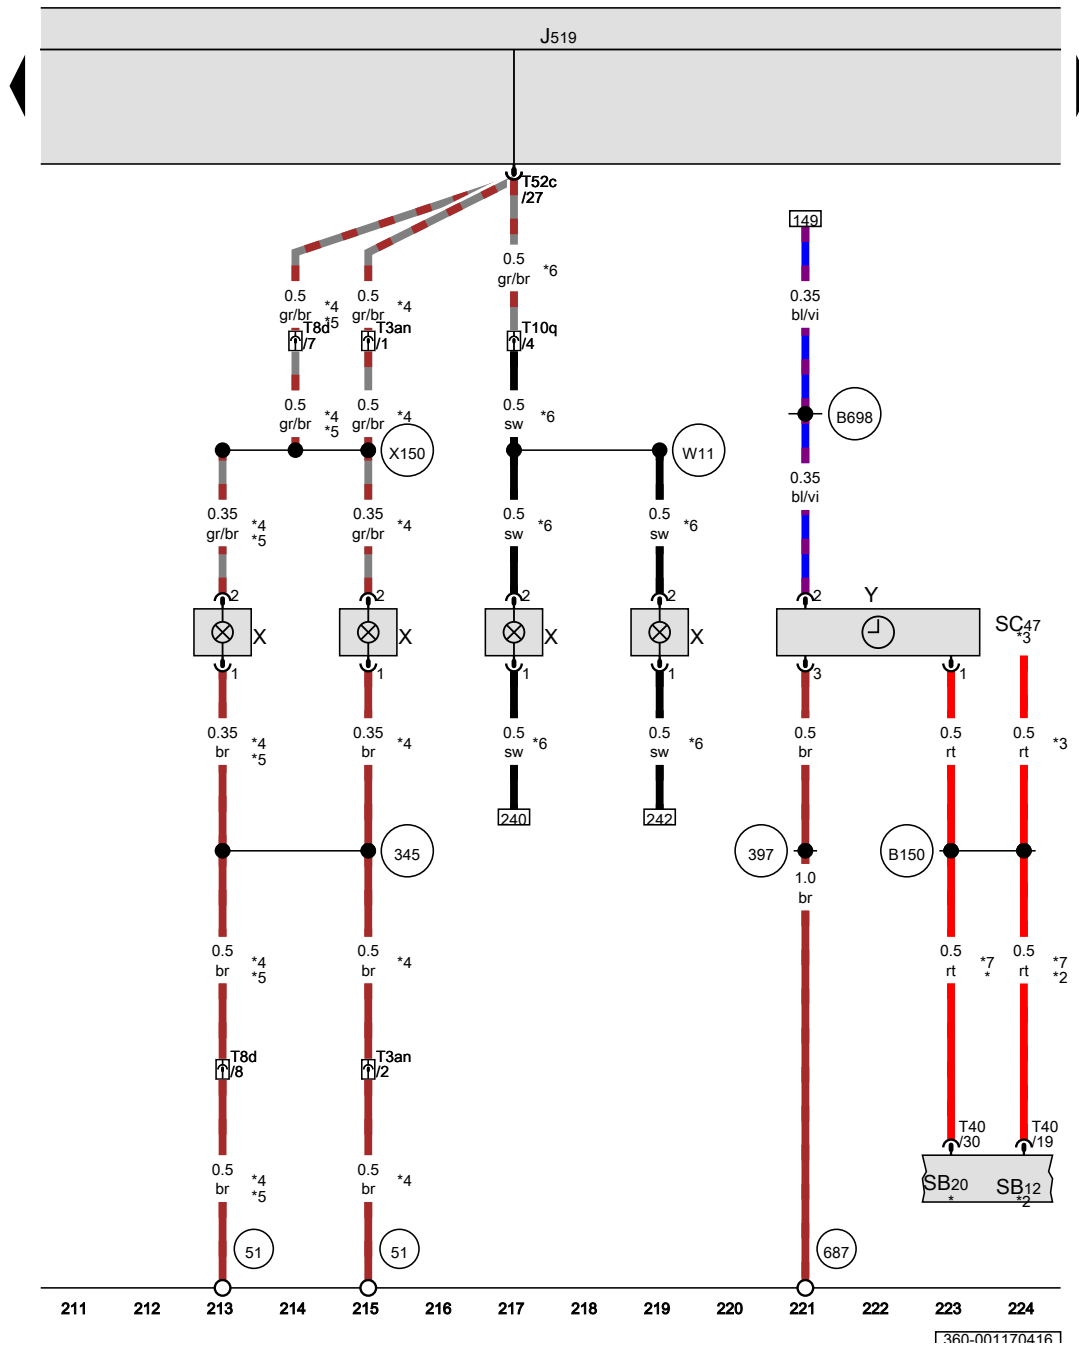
J519

T52c /27

149

0.5 gr/br *6

0.5 gr/br *4 *5 T8d /7

0.5 gr/br *4 T3an /1

T10q /4

0.35 bl/vi

0.5 gr/br *4 *5

0.5 gr/br *4

0.5 sw *6

B698

X150

W11

0.35 bl/vi

0.35 gr/br *4 *5

0.35 gr/br *4

0.5 sw *6

0.5 sw *6

2 X 1

2 X 1

2 X 1

2 X 1

2 Y 3 1

SC47 *3

0.35 br *4 *5

0.35 br *4

0.5 sw *6

0.5 sw *6

0.5 br

0.5 rt

0.5 rt *3

240

242

345

397

B150

1.0 br

0.5 br *4 *5

0.5 br *4

0.5 rt *7 *

0.5 rt *7 *2

T8d /8

T3an /2

T40 /30

T40 /19

SB20 *

SB12 *2

0.5 br *4 *5

0.5 br *4

51

51

687

211 212 213 214 215 216 217 218 219 220 221 222 223 224

360-001170416